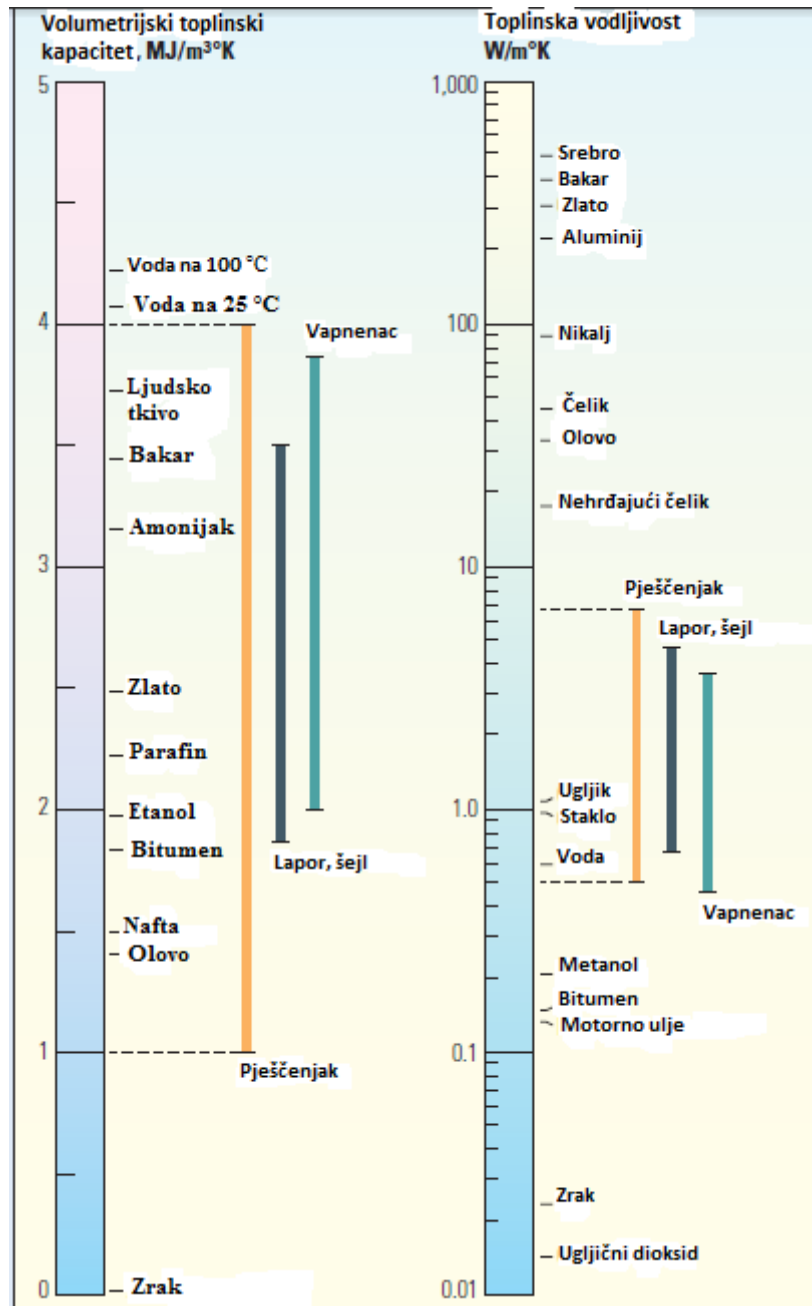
Volumetrijski toplinski kapacitet, MJ/m³°K

5

Voda na 100 °C

Voda na 25 °C

4

Vapnenac

Ljudsko tkivo

Bakar

Amonijak

3

Zlato

Parafin

2

Etanol

Bitumen

Lapor, šejl

Nafta

Olovo

1

Pješčenjak

Zrak

0

Toplinska vodljivost W/m°K

1,000

Srebro

Bakar

Zlato

Aluminij

100

Nikalj

Čelik

Olovo

Nehrđajući čelik

10

Pješčenjak

Lapor, šejl

Ugljik

1.0

Staklo

Voda

Vapnenac

Metanol

Bitumen

Motorno ulje

0.1

Zrak

Ugljični dioksid

0.01